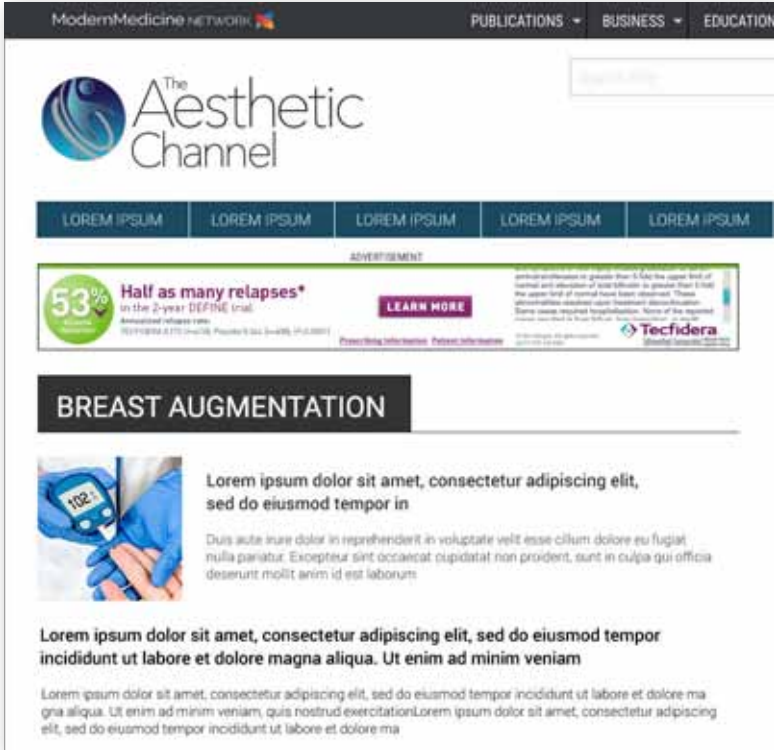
ModernMedicine NETWORK

PUBLICATIONS ▾ BUSINESS ▾ EDUCATION

Search this

The Aesthetic Channel

LOREM IPSUM LOREM IPSUM LOREM IPSUM LOREM IPSUM LOREM IPSUM

ADVERTISEMENT

53% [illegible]

Half as many relapses*

in the 2-year DEFINE trial

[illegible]

LEARN MORE

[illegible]

Tecfidera

BREAST AUGMENTATION

102

Lorem ipsum dolor sit amet, consectetur adipiscing elit, sed do eiusmod tempor in

Duis aute irure dolor in reprehenderit in voluptate velit esse cillum dolore eu fugiat nulla pariatur. Excepteur sint occaecat cupidatat non proident, sunt in culpa qui officia deserunt mollit anim id est laborum

Lorem ipsum dolor sit amet, consectetur adipiscing elit, sed do eiusmod tempor incididunt ut labore et dolore magna aliqua. Ut enim ad minim veniam

Lorem ipsum dolor sit amet, consectetur adipiscing elit, sed do eiusmod tempor incididunt ut labore et dolore magna aliqua. Ut enim ad minim veniam, quis nostrud exercitationLorem ipsum dolor sit amet, consectetur adipiscing elit, sed do eiusmod tempor incididunt ut labore et dolore ma